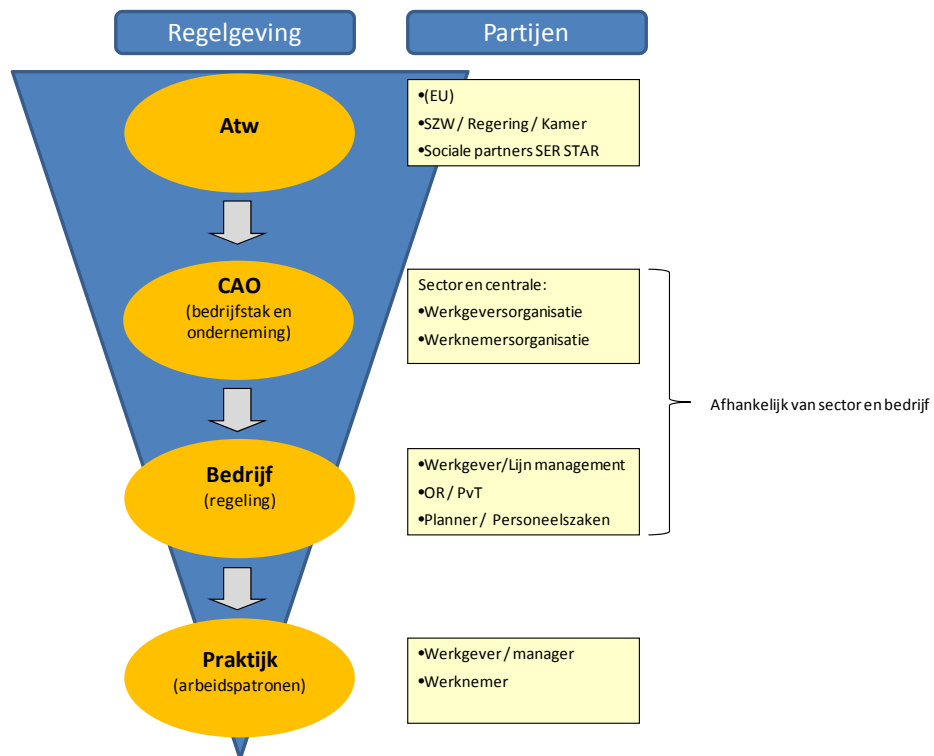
Regelgeving

Partijen

Atw

•(EU)
•SZW / Regering / Kamer
•Sociale partners SER STAR

CAO
(bedrijfstak en onderneming)

Sector en centrale:
•Werkgeversorganisatie
•Werknemersorganisatie

Afhankelijk van sector en bedrijf

Bedrijf
(regeling)

•Werkgever/Lijn management
•OR / PvT
•Planner / Personeelszaken

Praktijk
(arbeidspatronen)

•Werkgever / manager
•Werknemer